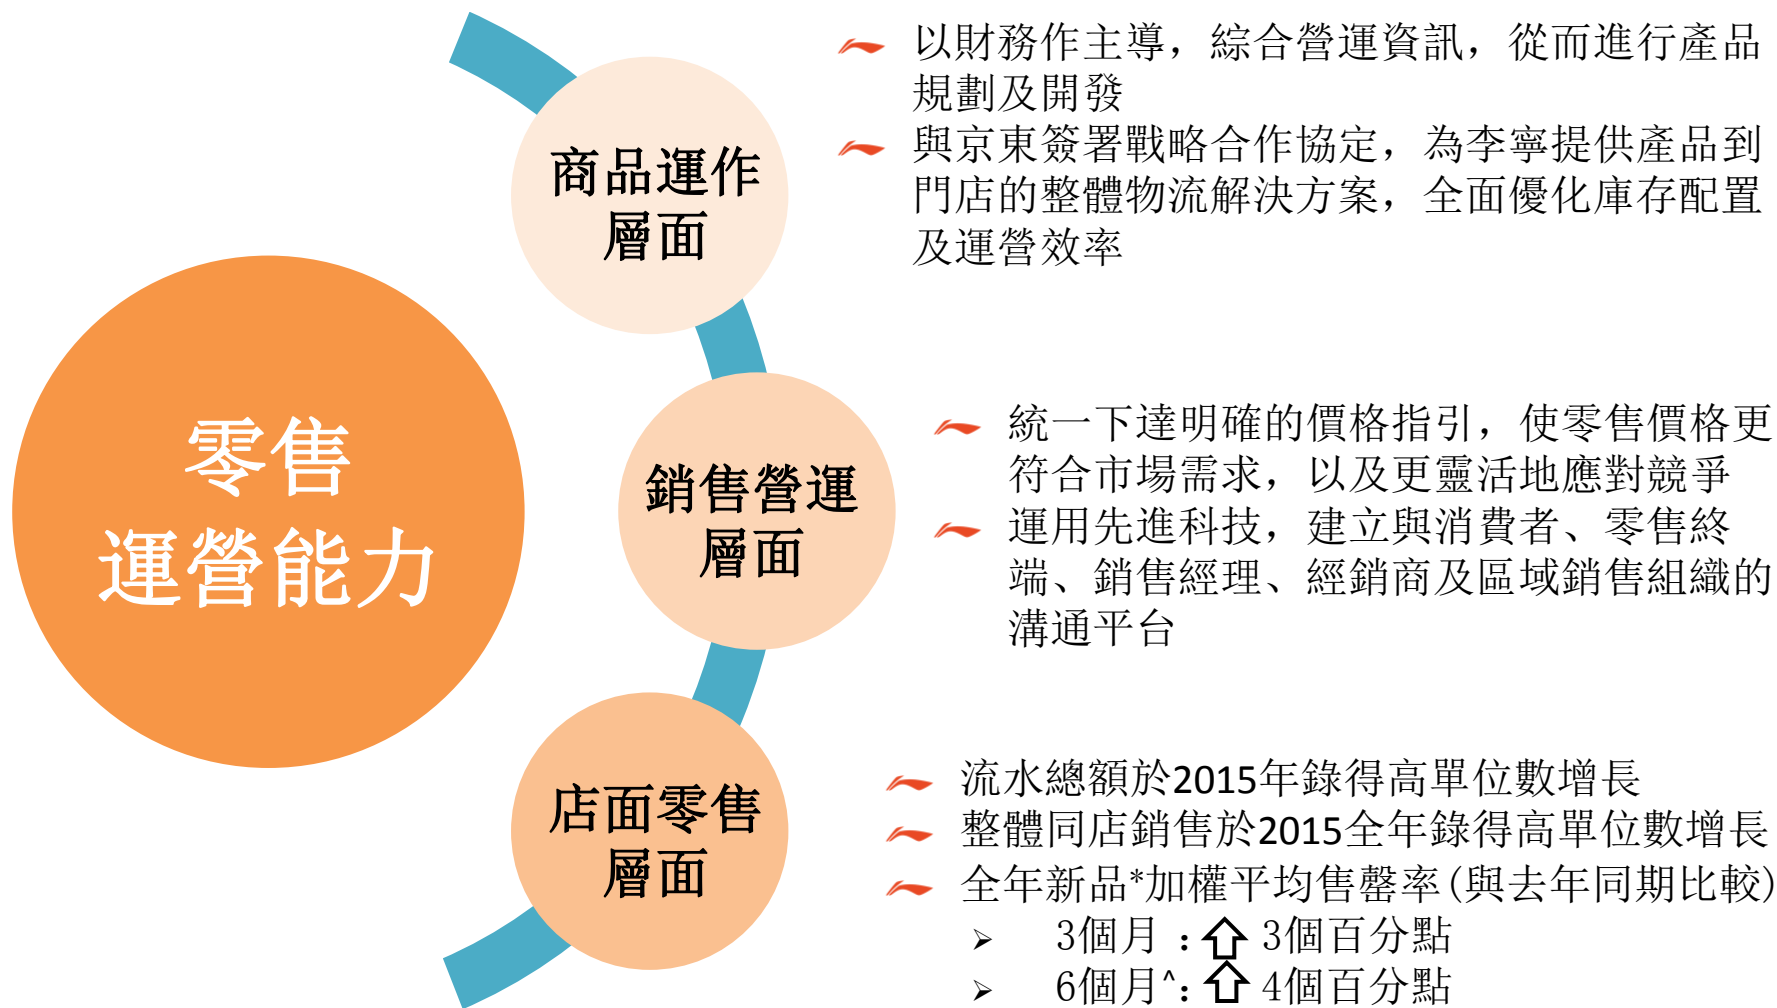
零售
運營能力

商品運作
層面

以財務作主導，綜合營運資訊，從而進行產品規劃及開發

與京東簽署戰略合作協定，為李寧提供產品到門店的整體物流解決方案，全面優化庫存配置及運營效率

銷售營運
層面

統一下達明確的價格指引，使零售價格更符合市場需求，以及更靈活地應對競爭

運用先進科技，建立與消費者、零售終端、銷售經理、經銷商及區域銷售組織的溝通平台

店面零售
層面

流水總額於2015年錄得高單位數增長

整體同店銷售於2015全年錄得高單位數增長

全年新品*加權平均售罄率(與去年同期比較)

➢ 3個月 ：⇧ 3個百分點

➢ 6個月^：⇧ 4個百分點